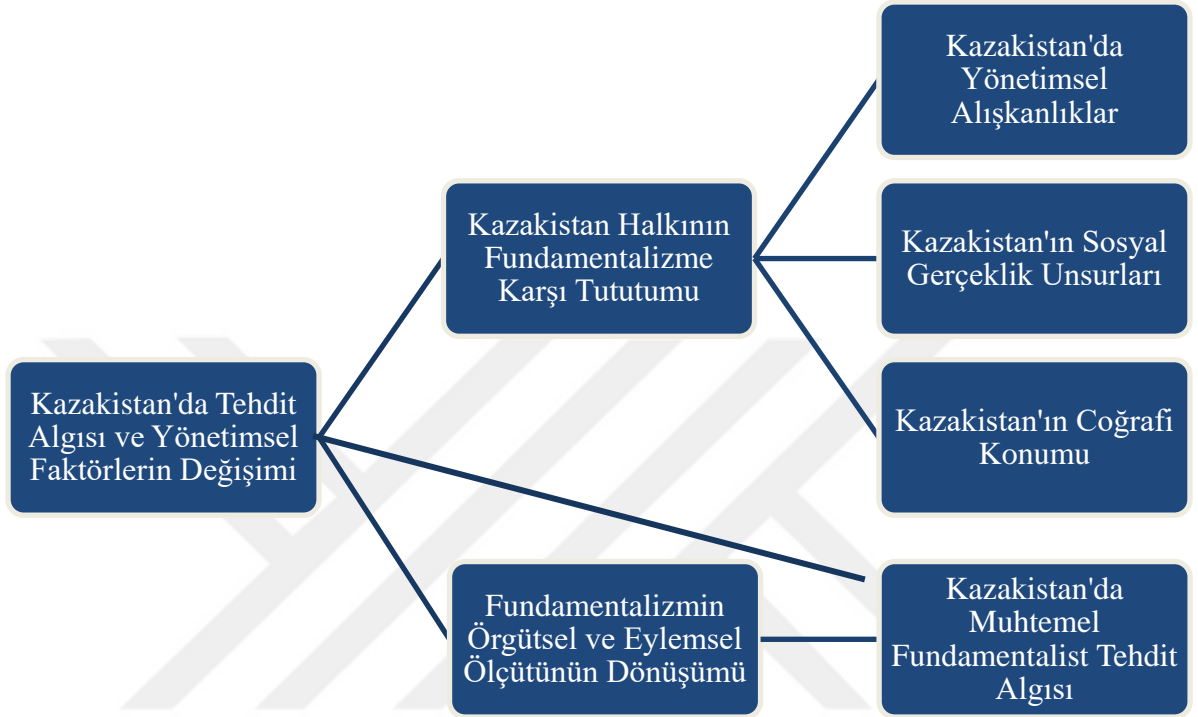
Kazakistan'da Tehdit Algısı ve Yönetimsel Faktörlerin Değişimi

Kazakistan Halkının Fundamentalizme Karşı Tututumu

Fundamentalizmin Örgütsel ve Eylemsel Ölçütünün Dönüşümü

Kazakistan'da Yönetimsel Alışkanlıklar

Kazakistan'ın Sosyal Gerçeklik Unsurları

Kazakistan'ın Coğrafi Konumu

Kazakistan'da Muhtemel Fundamentalist Tehdit Algısı